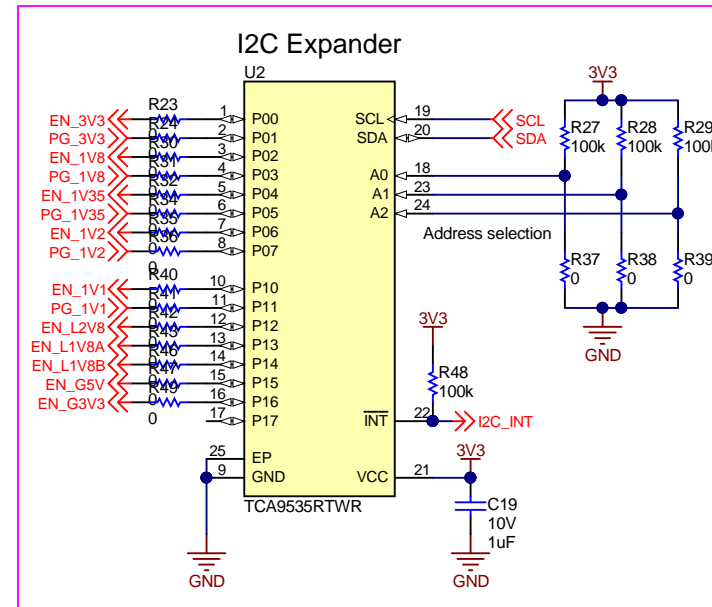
I2C Expander

U2

EN_3V3
PG_3V3
EN_1V8
PG_1V8
EN_1V35
PG_1V35
EN_1V2
PG_1V2

R23
R24 0
R30 0
R31 0
R32 0
R34 0
R35 0
R36 0
0

1 P00
2 P01
3 P02
4 P03
5 P04
6 P05
7 P06
8 P07

EN_1V1
PG_1V1
EN_L2V8
EN_L1V8A
EN_L1V8B
EN_G5V
EN_G3V3

R40
R41 0
R42 0
R43 0
R46 0
R47 0
R49 0
0

10 P10
11 P11
12 P12
13 P13
14 P14
15 P15
16 P16
17 P17

25 EP
9 GND

SCL 19
SDA 20
A0 18
A1 23
A2 24

SCL
SDA

Address selection

3V3
R27 100k
R28 100k
R29 100k
R37 0
R38 0
R39 0
GND

3V3
R48 100k
$\overline{INT}$ 22
I2C_INT

VCC 21
3V3
C19 10V 1uF
GND

TCA9535RTWR

GND